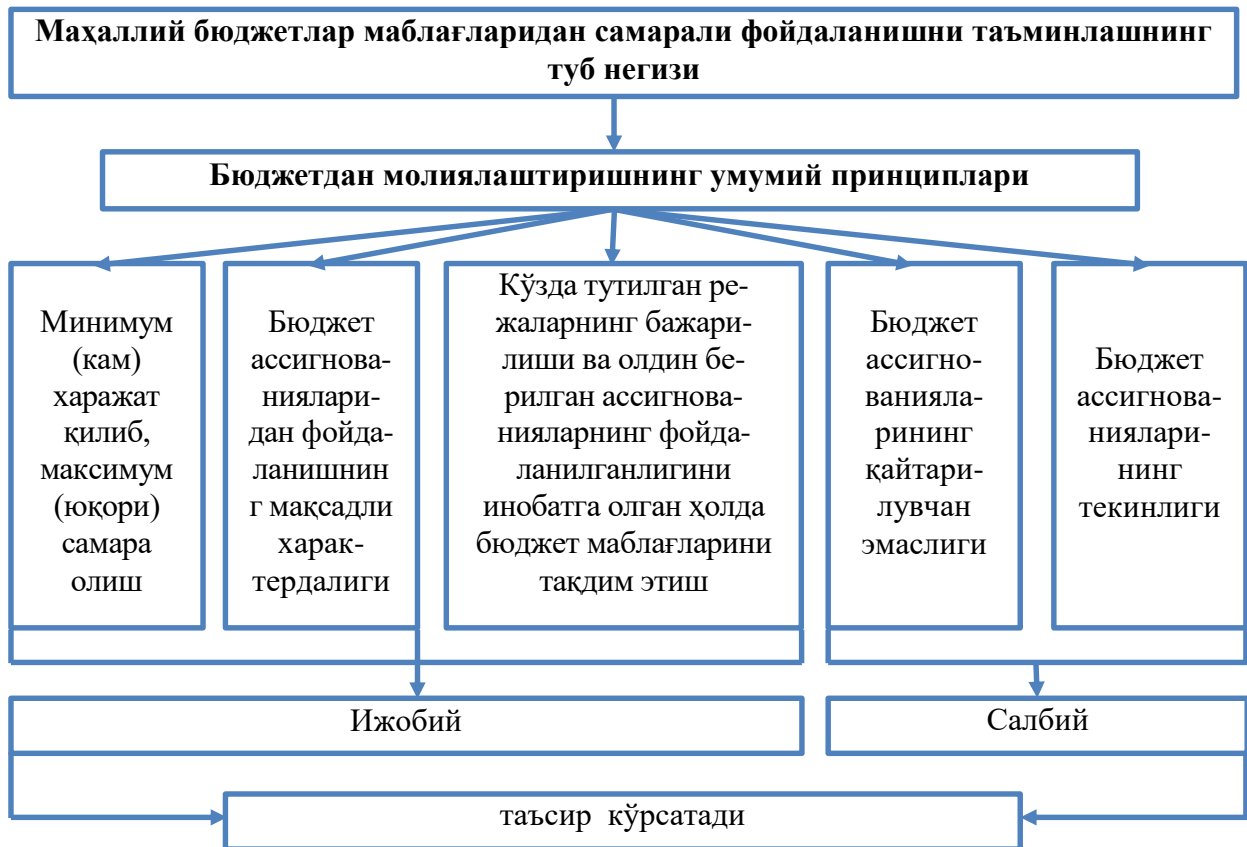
Маҳаллий бюджетлар маблағларидан самарали фойдаланишни таъминлашнинг туб негизи

Бюджетдан молиялаштиришнинг умумий принциплари

Минимум (кам) харажат қилиб, максимум (юқори) самара олиш

Бюджет ассигнованияларидан фойдаланишнинг мақсадли характердалиги

Кўзда тутилган режаларнинг бажарилиши ва олдин берилган ассигнованияларнинг фойдаланилганлигини инобатга олган ҳолда бюджет маблағларини тақдим этиш

Бюджет ассигнованияларининг қайтарилувчан эмаслиги

Бюджет ассигнованияларининг текинлиги

Ижобий

Салбий

таъсир кўрсатади